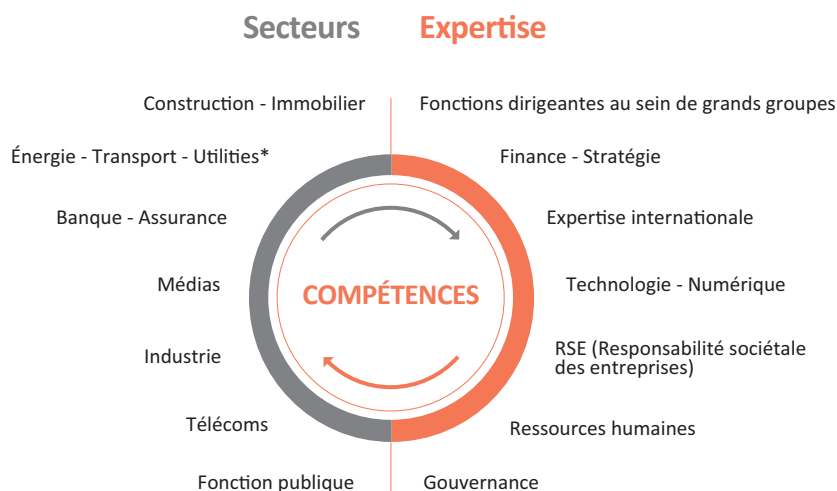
Secteurs Expertise

Construction - Immobilier

Énergie - Transport - Utilities*

Banque - Assurance

Médias

Industrie

Télécoms

Fonction publique

Fonctions dirigeantes au sein de grands groupes

Finance - Stratégie

Expertise internationale

Technologie - Numérique

RSE (Responsabilité sociétale des entreprises)

Ressources humaines

Gouvernance

COMPÉTENCES